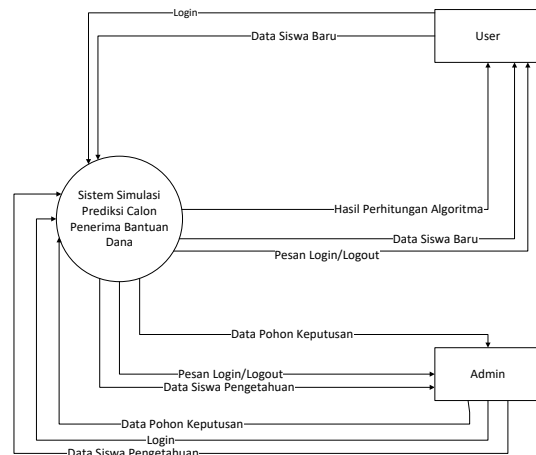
Login
Data Siswa Baru
User
Sistem Simulasi Prediksi Calon Penerima Bantuan Dana
Hasil Perhitungan Algoritma
Data Siswa Baru
Pesan Login/Logout
Data Pohon Keputusan
Pesan Login/Logout
Data Siswa Pengetahuan
Admin
Data Pohon Keputusan
Login
Data Siswa Pengetahuan